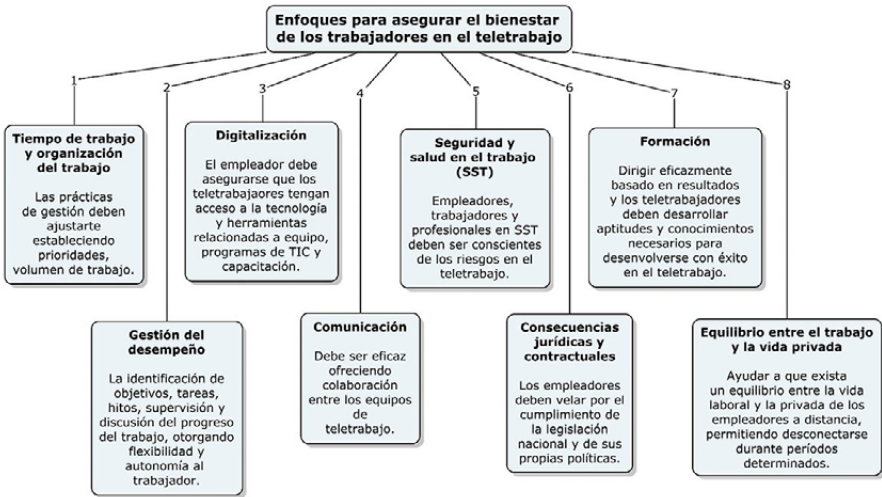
Enfoques para asegurar el bienestar de los trabajadores en el teletrabajo

1

Tiempo de trabajo y organización del trabajo

Las prácticas de gestión deben ajustarte estableciendo prioridades, volumen de trabajo.

2

Gestión del desempeño

La identificación de objetivos, tareas, hitos, supervisión y discusión del progreso del trabajo, otorgando flexibilidad y autonomía al trabajador.

3

Digitalización

El empleador debe asegurarse que los teletrabajaores tengan acceso a la tecnología y herramientas relacionadas a equipo, programas de TIC y capacitación.

4

Comunicación

Debe ser eficaz ofreciendo colaboración entre los equipos de teletrabajo.

5

Seguridad y salud en el trabajo (SST)

Empleadores, trabajadores y profesionales en SST deben ser conscientes de los riesgos en el teletrabajo.

6

Consecuencias jurídicas y contractuales

Los empleadores deben velar por el cumplimiento de la legislación nacional y de sus propias políticas.

7

Formación

Dirigir eficazmente basado en resultados y los teletrabajadores deben desarrollar aptitudes y conocimientos necesarios para desenvolverse con éxito en el teletrabajo.

8

Equilibrio entre el trabajo y la vida privada

Ayudar a que exista un equilibrio entre la vida laboral y la privada de los empleadores a distancia, permitiendo desconectarse durante períodos determinados.